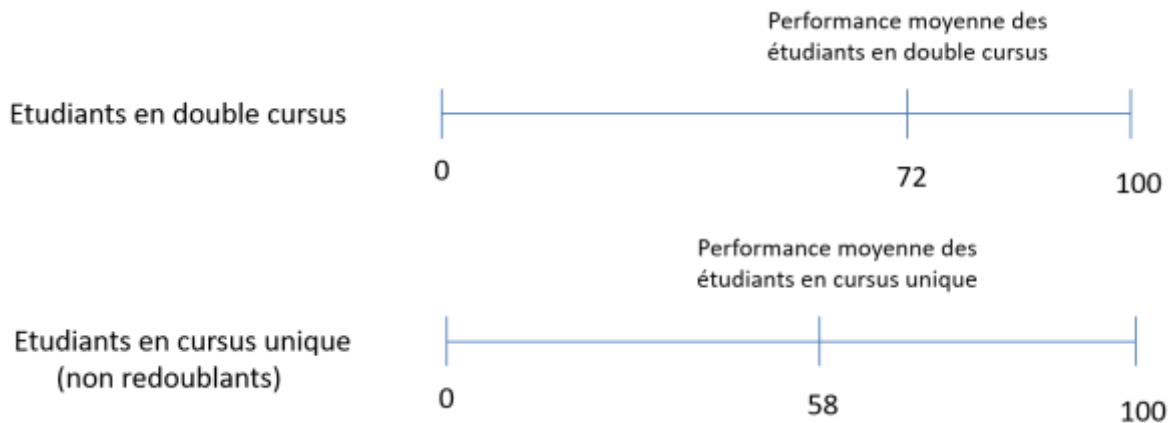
Performance moyenne des étudiants en double cursus

Etudiants en double cursus

0

72

100

Performance moyenne des étudiants en cursus unique

Etudiants en cursus unique (non redoublants)

0

58

100